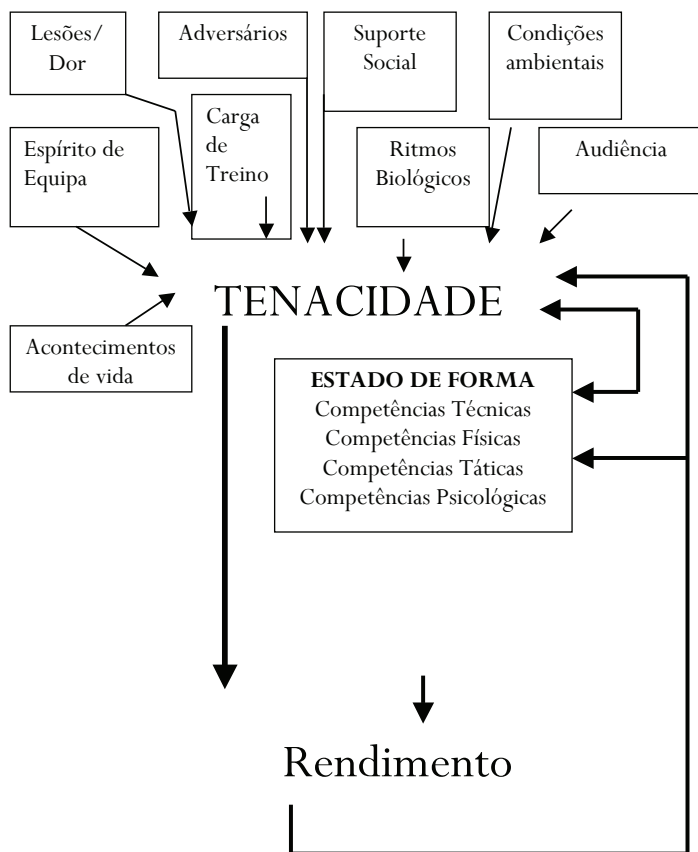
Lesões/ Dor

Adversários

Suporte Social

Condições ambientais

Carga de Treino

Espírito de Equipa

Ritmos Biológicos

Audiência

TENACIDADE

Acontecimentos de vida

**ESTADO DE FORMA**
Competências Técnicas
Competências Físicas
Competências Táticas
Competências Psicológicas

Rendimento